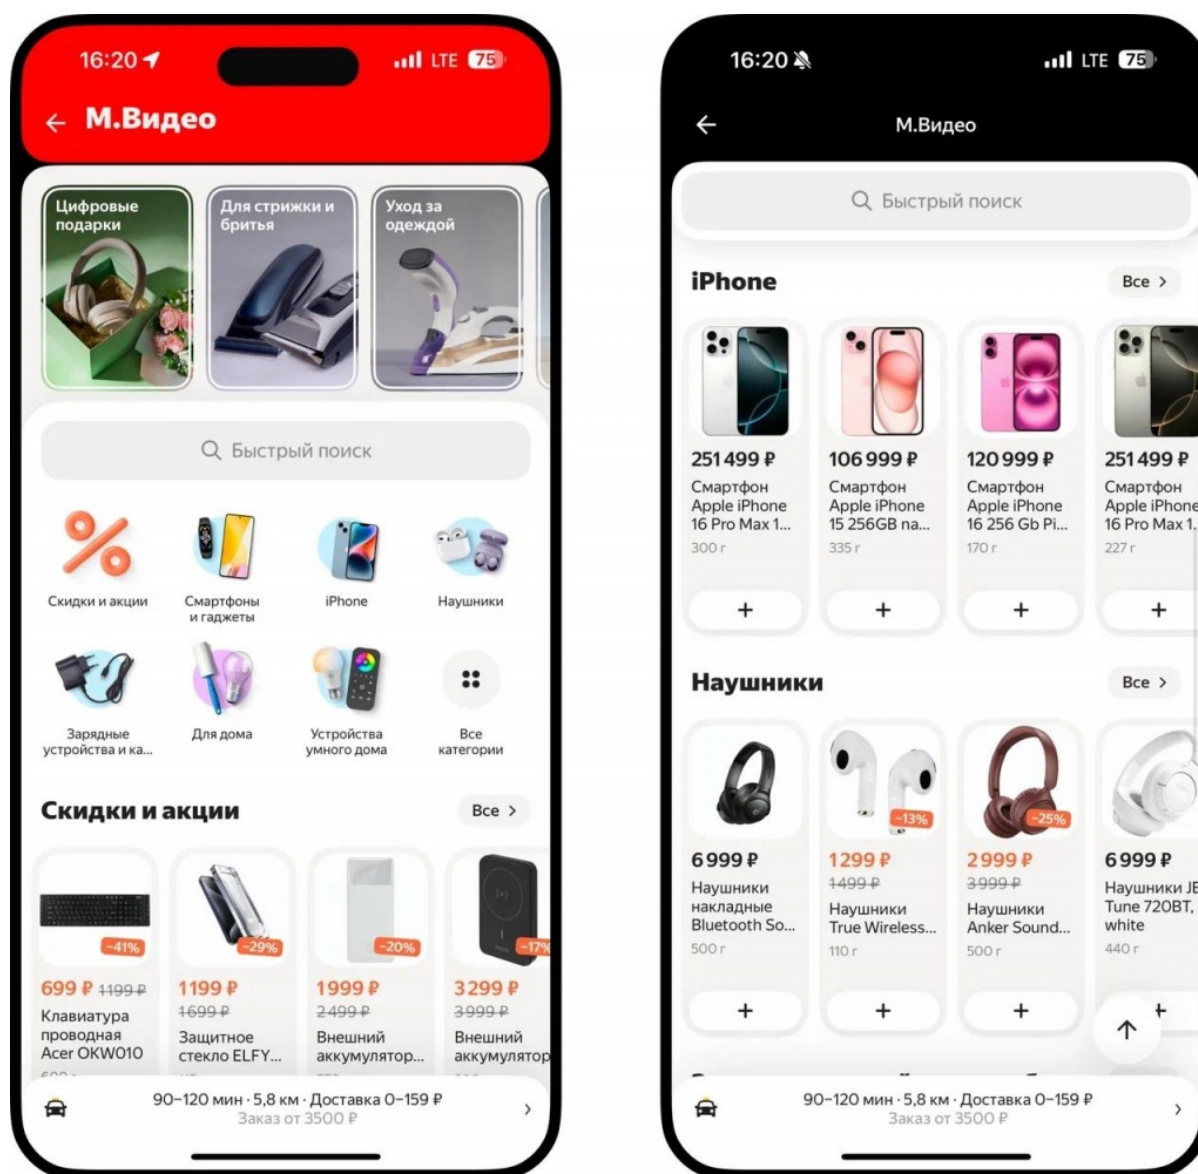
16:20 LTE 75

← М.Видео

Цифровые подарки

Для стрижки и бритья

Уход за одеждой

Быстрый поиск

Скидки и акции

Смартфоны и гаджеты

iPhone

Наушники

Зарядные устройства и ка...

Для дома

Устройства умного дома

Все категории

Скидки и акции

Все >

-41%
699 ₽ 1199 ₽
Клавиатура проводная Acer OKW010

-29%
1199 ₽
1699 ₽
Защитное стекло ELFY...

-20%
1999 ₽
2499 ₽
Внешний аккумулятор...

-17%
3299 ₽
3999 ₽
Внешний аккумулятор

90–120 мин · 5,8 км · Доставка 0–159 ₽
Заказ от 3500 ₽

16:20 LTE 75

← М.Видео

Быстрый поиск

iPhone

Все >

251 499 ₽
Смартфон Apple iPhone 16 Pro Max 1...
300 г
+

106 999 ₽
Смартфон Apple iPhone 15 256GB на...
335 г
+

120 999 ₽
Смартфон Apple iPhone 16 256 Gb Pi...
170 г
+

251 499 ₽
Смартфон Apple iPhone 16 Pro Max 1.
227 г
+

Наушники

Все >

6 999 ₽
Наушники накладные Bluetooth So...
500 г
+

-13%
1 299 ₽
1499 ₽
Наушники True Wireless...
110 г
+

-25%
2 999 ₽
3999 ₽
Наушники Anker Sound...
500 г
+

6 999 ₽
Наушники JB Tune 720BT, white
440 г
+

90–120 мин · 5,8 км · Доставка 0–159 ₽
Заказ от 3500 ₽